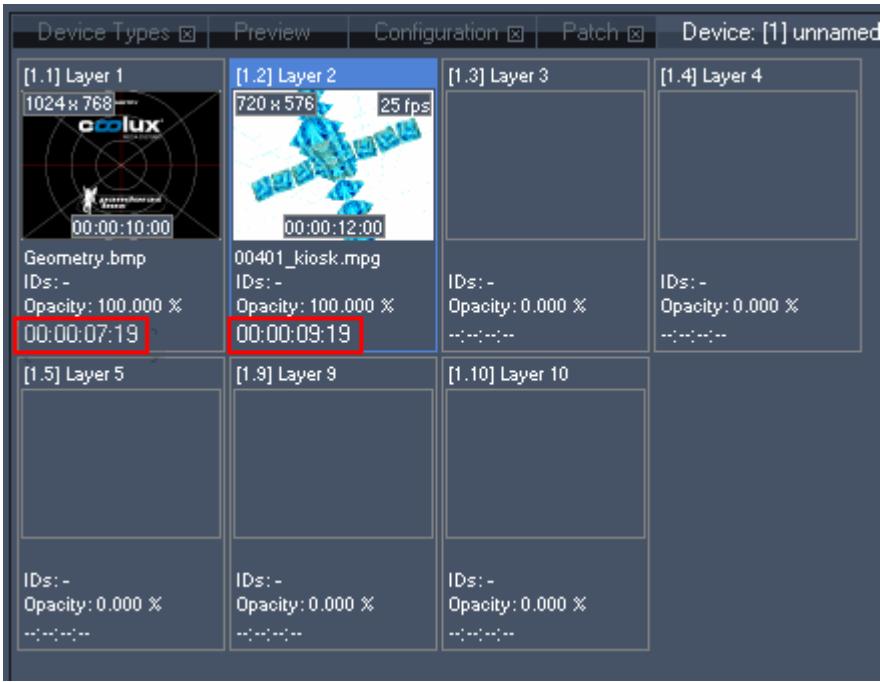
Device Types ⊠ | Preview | Configuration ⊠ | Patch ⊠ | Device: [1] unnamed

[1.1] Layer 1
1024 x 768
coolux
00:00:10:00
Geometry.bmp
IDs: -
Opacity: 100.000 %
00:00:07:19

[1.2] Layer 2
720 x 576
25 fps
00:00:12:00
00401_kiosk.mpg
IDs: -
Opacity: 100.000 %
00:00:09:19

[1.3] Layer 3
IDs: -
Opacity: 0.000 %
--:--:--:--

[1.4] Layer 4
IDs: -
Opacity: 0.000 %
--:--:--:--

[1.5] Layer 5
IDs: -
Opacity: 0.000 %
--:--:--:--

[1.9] Layer 9
IDs: -
Opacity: 0.000 %
--:--:--:--

[1.10] Layer 10
IDs: -
Opacity: 0.000 %
--:--:--:--